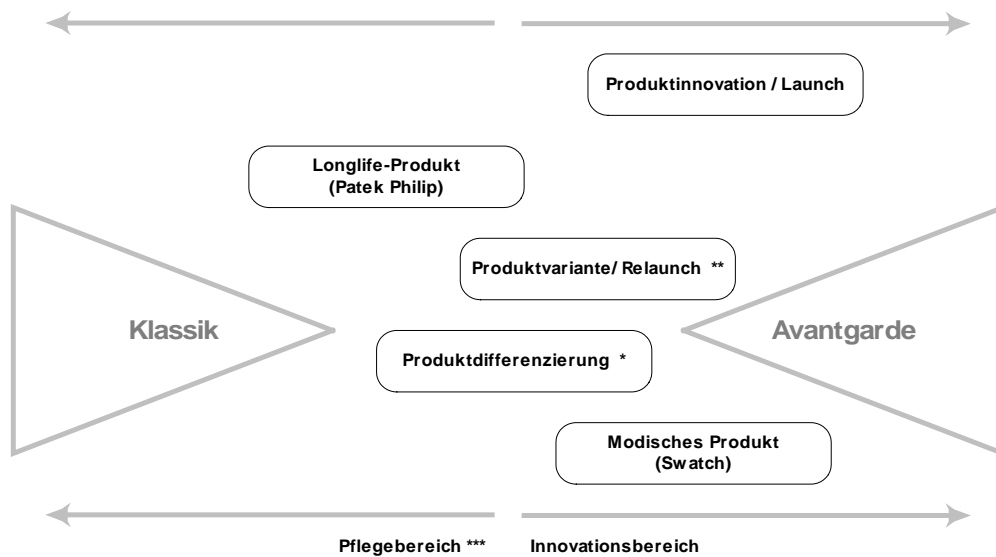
Produktinnovation / Launch

Longlife-Produkt
(Patek Philip)

Produktvariante/ Relaunch **

Klassik

Avantgarde

Produktdifferenzierung *

Modisches Produkt
(Swatch)

Pflegebereich ***

Innovationsbereich